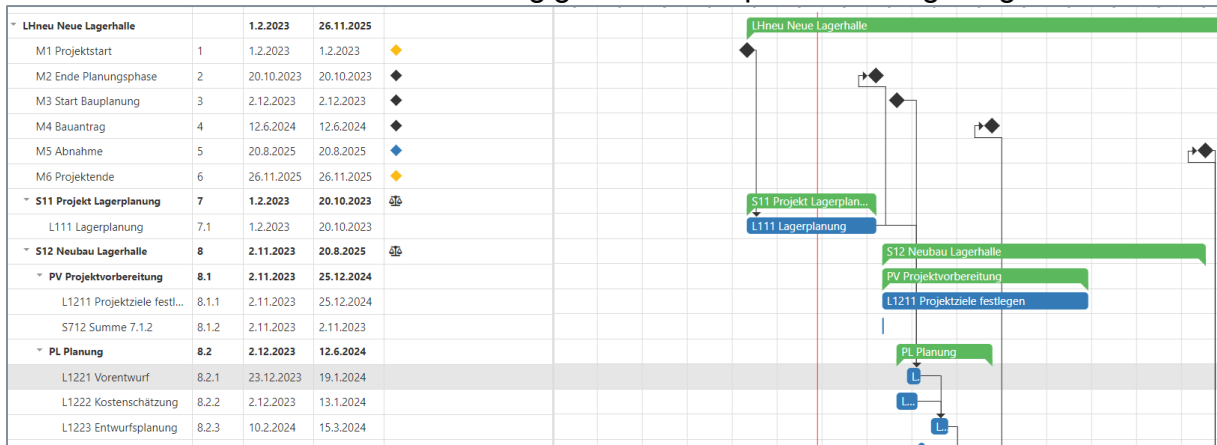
| | | | | |
|---|---|---|---|---|
| LHneu Neue Lagerhalle | | 1.2.2023 | 26.11.2025 | |
| M1 Projektstart | 1 | 1.2.2023 | 1.2.2023 | |
| M2 Ende Planungsphase | 2 | 20.10.2023 | 20.10.2023 | |
| M3 Start Bauplanung | 3 | 2.12.2023 | 2.12.2023 | |
| M4 Bauantrag | 4 | 12.6.2024 | 12.6.2024 | |
| M5 Abnahme | 5 | 20.8.2025 | 20.8.2025 | |
| M6 Projektende | 6 | 26.11.2025 | 26.11.2025 | |
| S11 Projekt Lagerplanung | 7 | 1.2.2023 | 20.10.2023 | |
| L111 Lagerplanung | 7.1 | 1.2.2023 | 20.10.2023 | |
| S12 Neubau Lagerhalle | 8 | 2.11.2023 | 20.8.2025 | |
| PV Projektvorbereitung | 8.1 | 2.11.2023 | 25.12.2024 | |
| L1211 Projektziele festl... | 8.1.1 | 2.11.2023 | 25.12.2024 | |
| S712 Summe 7.1.2 | 8.1.2 | 2.11.2023 | 2.11.2023 | |
| PL Planung | 8.2 | 2.12.2023 | 12.6.2024 | |
| L1221 Vorentwurf | 8.2.1 | 23.12.2023 | 19.1.2024 | |
| L1222 Kostenschätzung | 8.2.2 | 2.12.2023 | 13.1.2024 | |
| L1223 Entwurfsplanung | 8.2.3 | 10.2.2024 | 15.3.2024 | |

LHneu Neue Lagerhalle
S11 Projekt Lagerplan...
L111 Lagerplanung
S12 Neubau Lagerhalle
PV Projektvorbereitung
L1211 Projektziele festlegen
PL Planung
L...
L...
L...